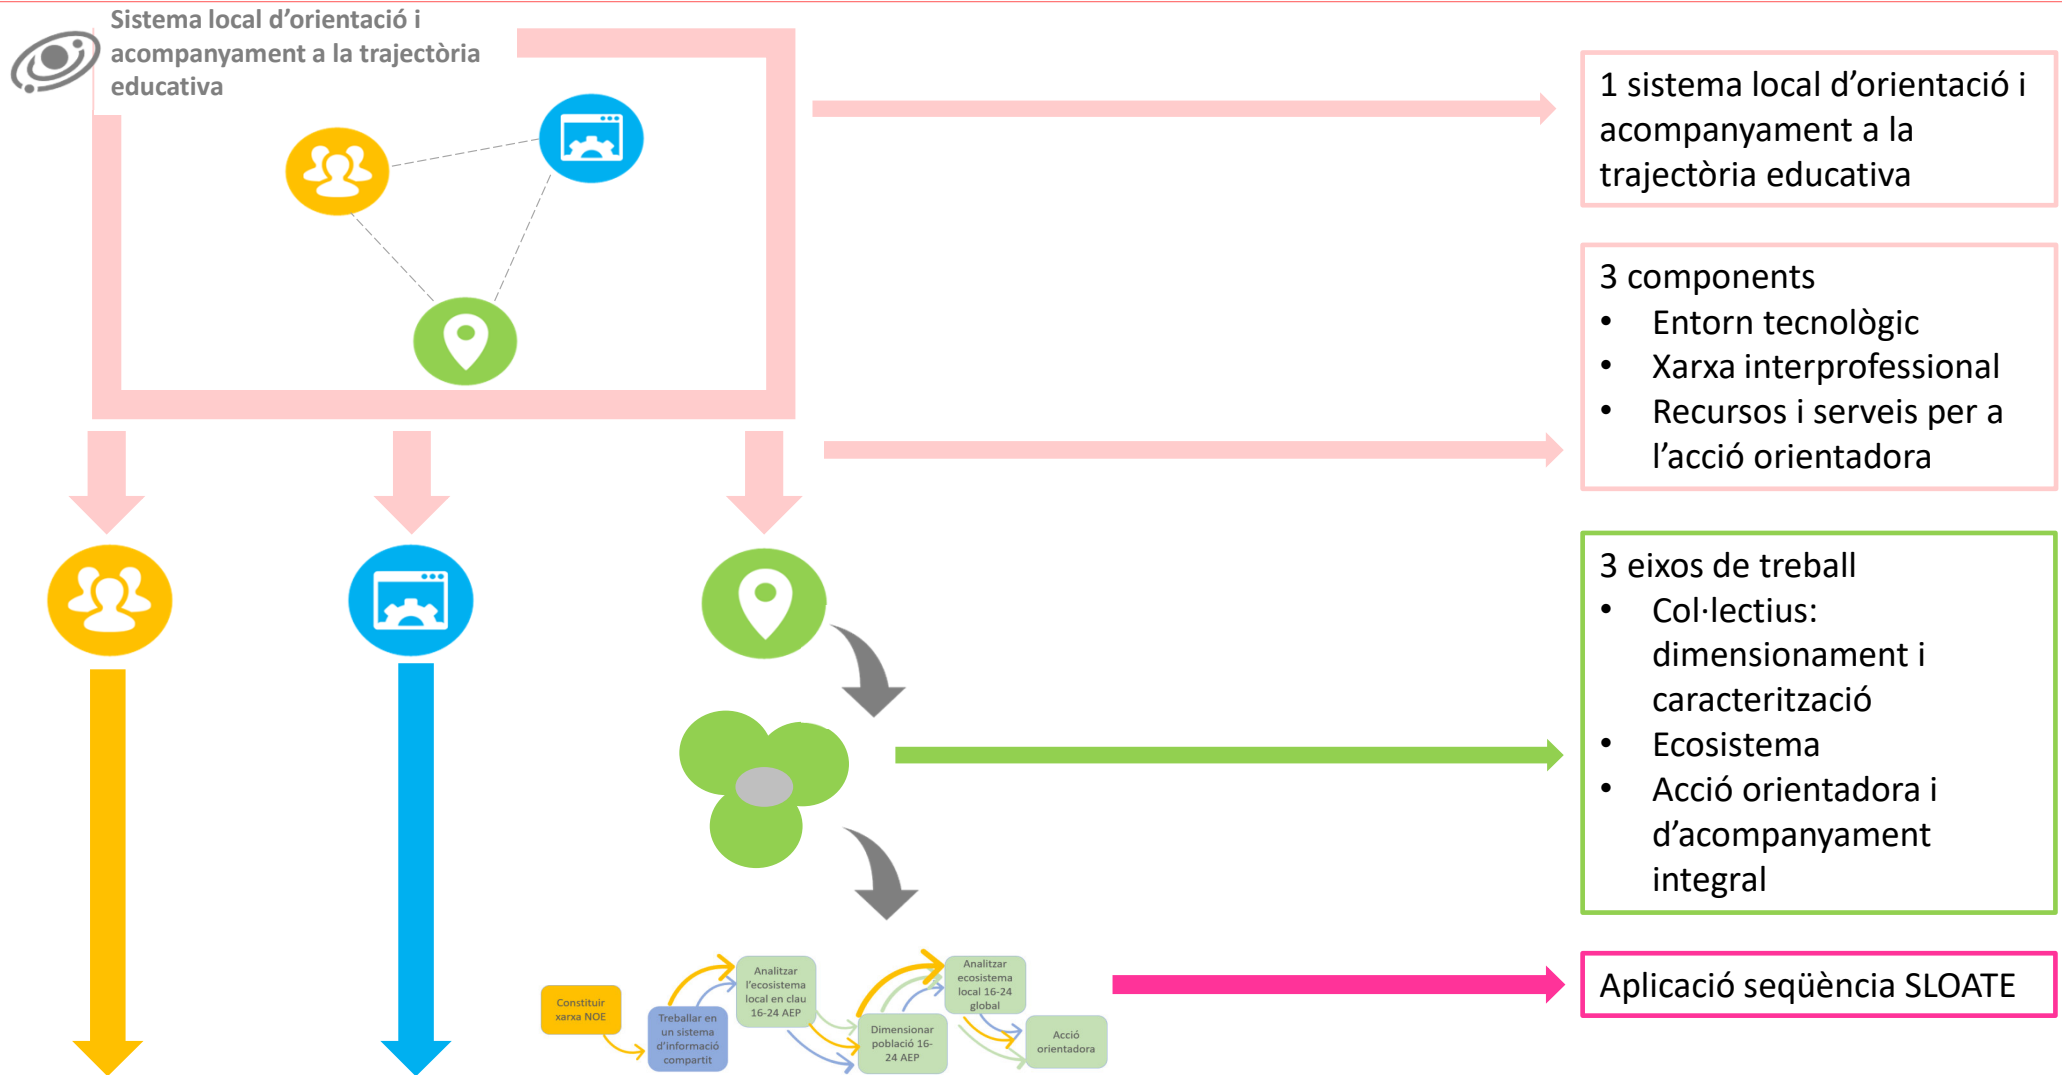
Sistema local d'orientació i acompanyament a la trajectòria educativa

1 sistema local d'orientació i acompanyament a la trajectòria educativa

3 components
- Entorn tecnològic
- Xarxa interprofessional
- Recursos i serveis per a l'acció orientadora

3 eixos de treball
- Col·lectius: dimensionament i caracterització
- Ecosistema
- Acció orientadora i d'acompanyament integral

Constituir xarxa NOE

Treballar en un sistema d'informació compartit

Analitzar l'ecosistema local en clau 16-24 AEP

Dimensionar població 16-24 AEP

Analitzar ecosistema local 16-24 global

Acció orientadora

Aplicació seqüència SLOATE